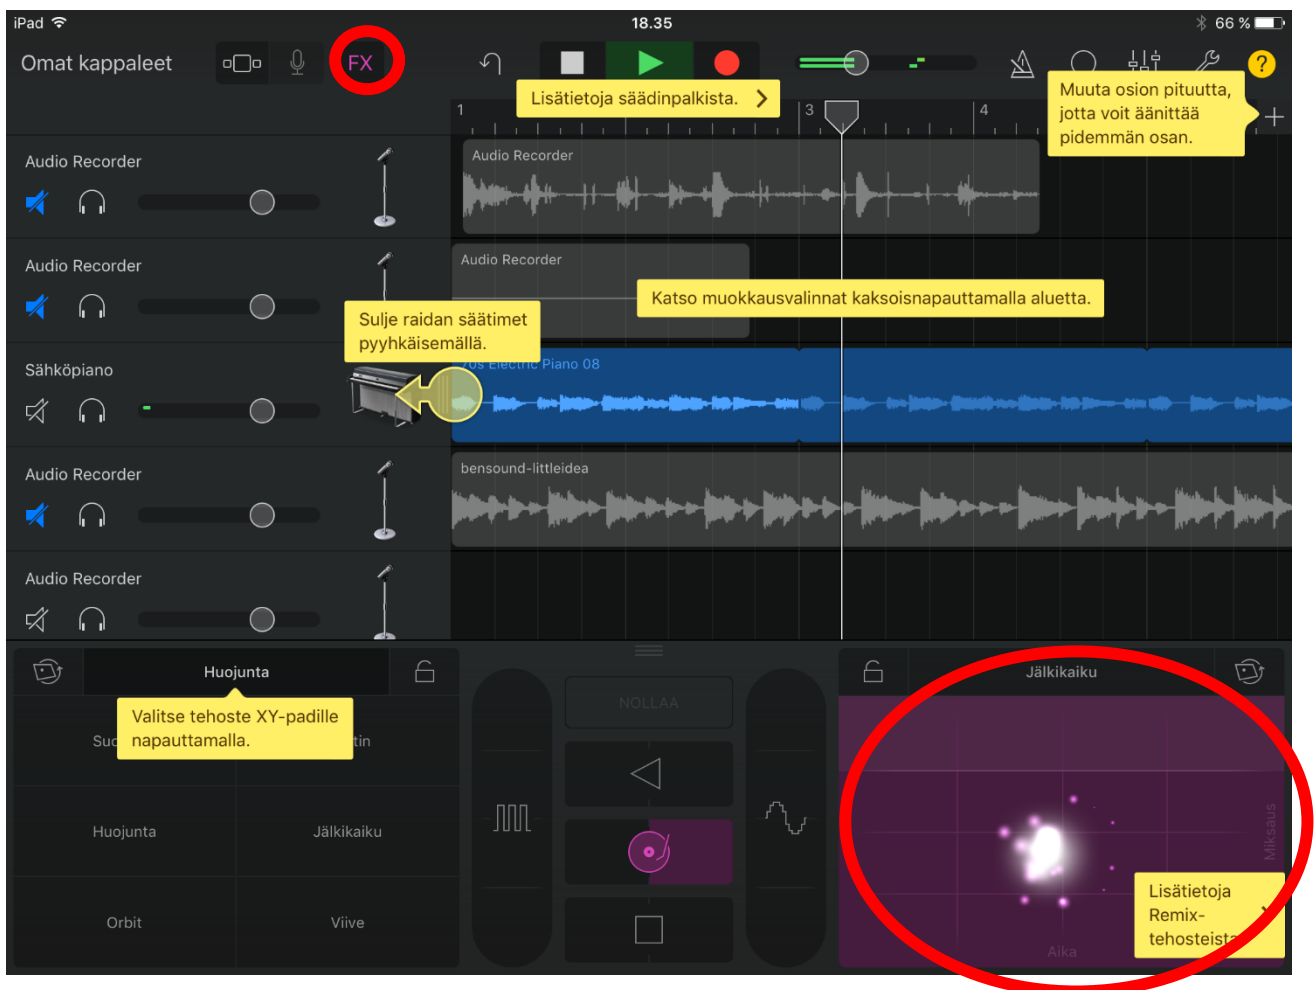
iPad
18.35
66 %

Omat kappaleet
FX
Lisätietoja säädinpalkista.
Muuta osion pituutta, jotta voit äänittää pidemmän osan.
1
3
4

Audio Recorder
Audio Recorder

Audio Recorder
Audio Recorder
Katso muokkausvalinnat kaksoisnapauttamalla aluetta.
Sulje raidan säätimet pyyhkäisemällä.

Sähköpiano
70s Electric Piano 08

Audio Recorder
bensound-littleidea

Audio Recorder

Huojunta
Valitse tehoste XY-padille napauttamalla.
Suo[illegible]
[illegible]tin
Huojunta
Jälkikaiku
Orbit
Viive

NOLLAA

Jälkikaiku
Miksaus
Aika
Lisätietoja Remix-tehosteist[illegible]